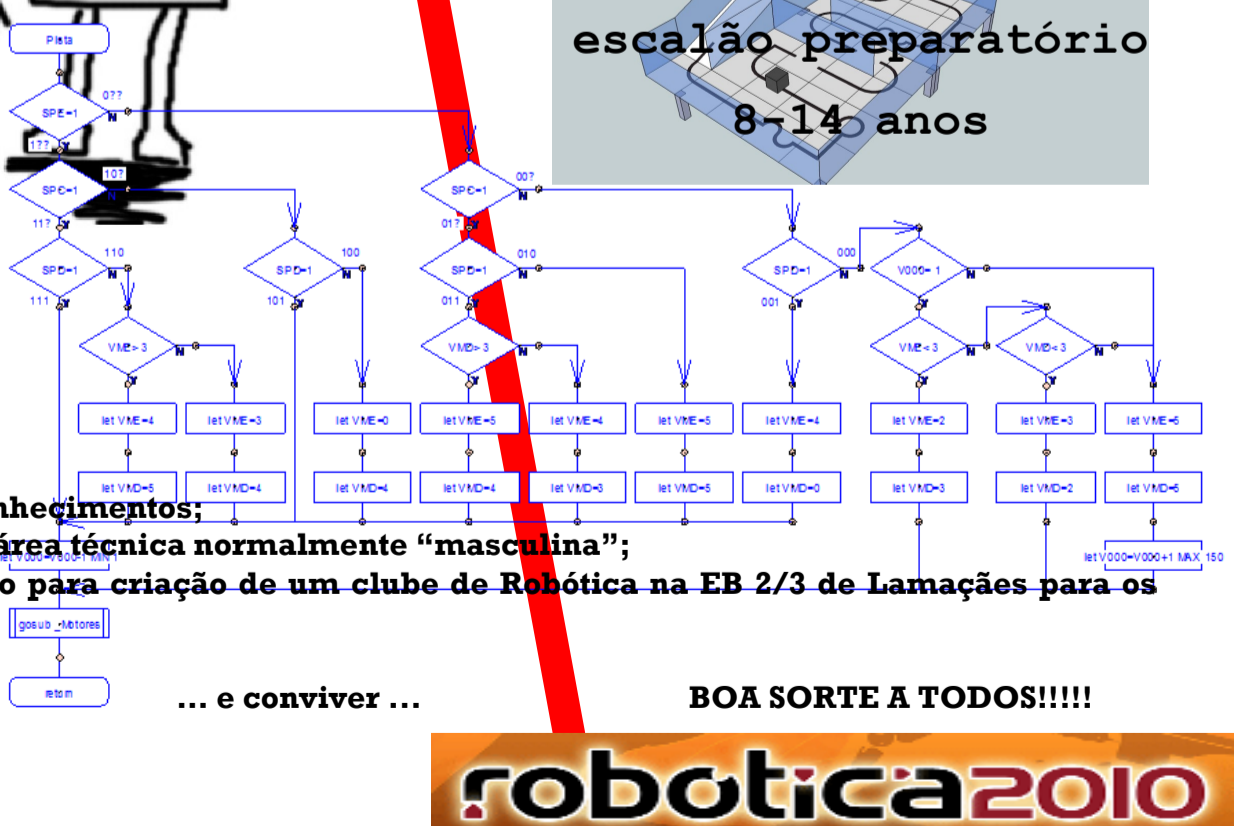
escalão preparatório

8-14 anos

Pista

SPE=1

0??

N

1??

SPC=1

10?

N

11?

SPD=1

110

N

111

SPD=1

100

N

101

SPC=1

00?

N

01?

SPD=1

010

N

011

SPD=1

000

N

001

V000=1

N

VME>3

N

VMD>3

N

VME<3

N

VMD<3

N

let VME=4

let VME=3

let VME=0

let VME=5

let VME=4

let VME=5

let VME=4

let VME=2

let VME=3

let VME=5

let VMD=5

let VMD=4

let VMD=4

let VMD=4

let VMD=3

let VMD=5

let VMD=0

let VMD=3

let VMD=2

let VMD=5

let V000=V000-1 MIN 1

let V000=V000+1 MAX 150

nhecimentos;

área técnica normalmente “masculina”;

o para criação de um clube de Robótica na EB 2/3 de Lamaçães para os

gosub _Motores

return

... e conviver ...

BOA SORTE A TODOS!!!!!

robotica2010